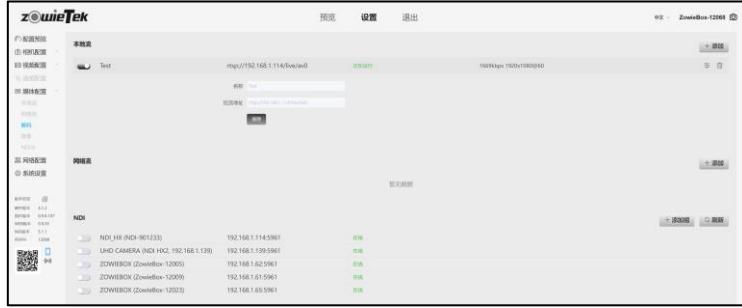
zowieTek

预览 设置 退出

中文 ZowieBox-12068

配置预览
相机配置
视频配置
音频配置
媒体配置
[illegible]
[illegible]
解码
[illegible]
NDI
网络配置
系统设置

本地流

+ 添加

Test rtsp://192.168.1.114/live/av0 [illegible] 1569Kbps 1920x1080@60

名称 Test
流源地址 rtsp://192.168.1.114/live/av0

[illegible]

网络流

+ 添加

暂无数据

NDI

+ 添加组 刷新

| | | |
|---|---|---|
| NDI_HX (NDI-901233) | 192.168.1.114:5961 | 在线 |
| UHD CAMERA (NDI HX2, 192.168.1.139) | 192.168.1.139:5961 | 在线 |
| ZOWIEBOX (ZowieBox-12005) | 192.168.1.62:5961 | 在线 |
| ZOWIEBOX (ZowieBox-12009) | 192.168.1.61:5961 | 在线 |
| ZOWIEBOX (ZowieBox-12023) | 192.168.1.65:5961 | 在线 |